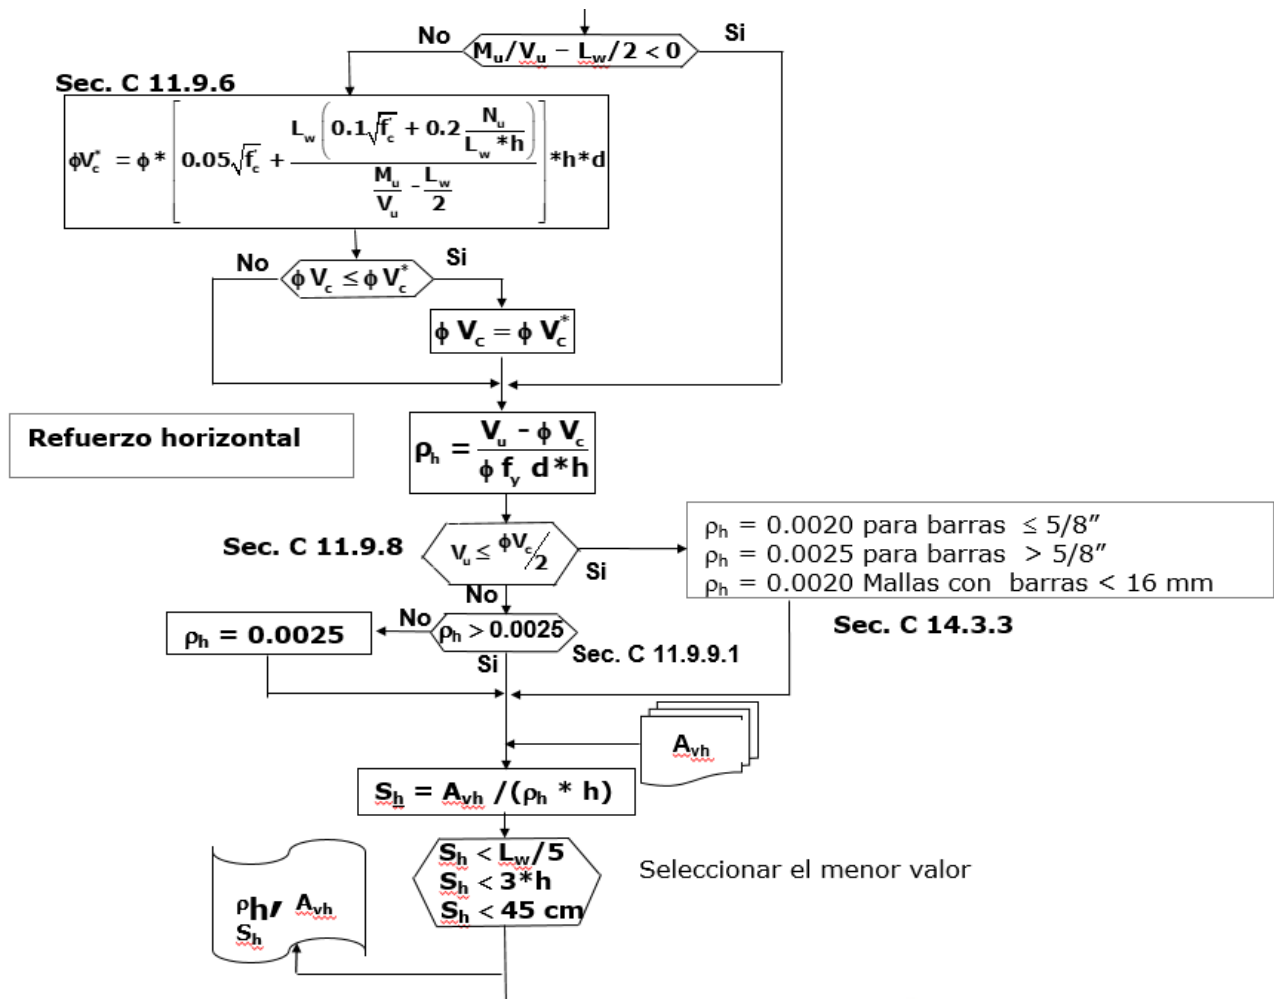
No $M_u/V_u - L_w/2 < 0$ Si

Sec. C 11.9.6

$\phi V_c^* = \phi * \left[ 0.05\sqrt{f_c'} + \frac{L_w\left(0.1\sqrt{f_c'} + 0.2\frac{N_u}{L_w * h}\right)}{\frac{M_u}{V_u} - \frac{L_w}{2}} \right] * h * d$

No $\phi V_c \leq \phi V_c^*$ Si

$\phi V_c = \phi V_c^*$

Refuerzo horizontal

$\rho_h = \frac{V_u - \phi V_c}{\phi f_y d * h}$

Sec. C 11.9.8

$V_u \leq \phi V_c/2$ Si

$\rho_h$ = 0.0020 para barras ≤ 5/8″
$\rho_h$ = 0.0025 para barras > 5/8″
$\rho_h$ = 0.0020 Mallas con barras < 16 mm

No

Sec. C 14.3.3

$\rho_h = 0.0025$ No $\rho_h > 0.0025$ Sec. C 11.9.9.1

Si

$A_{vh}$

$S_h = A_{vh} / (\rho_h * h)$

$S_h < L_w/5$
$S_h < 3*h$
$S_h < 45$ cm

Seleccionar el menor valor

$\rho h$, $A_{vh}$
$S_h$